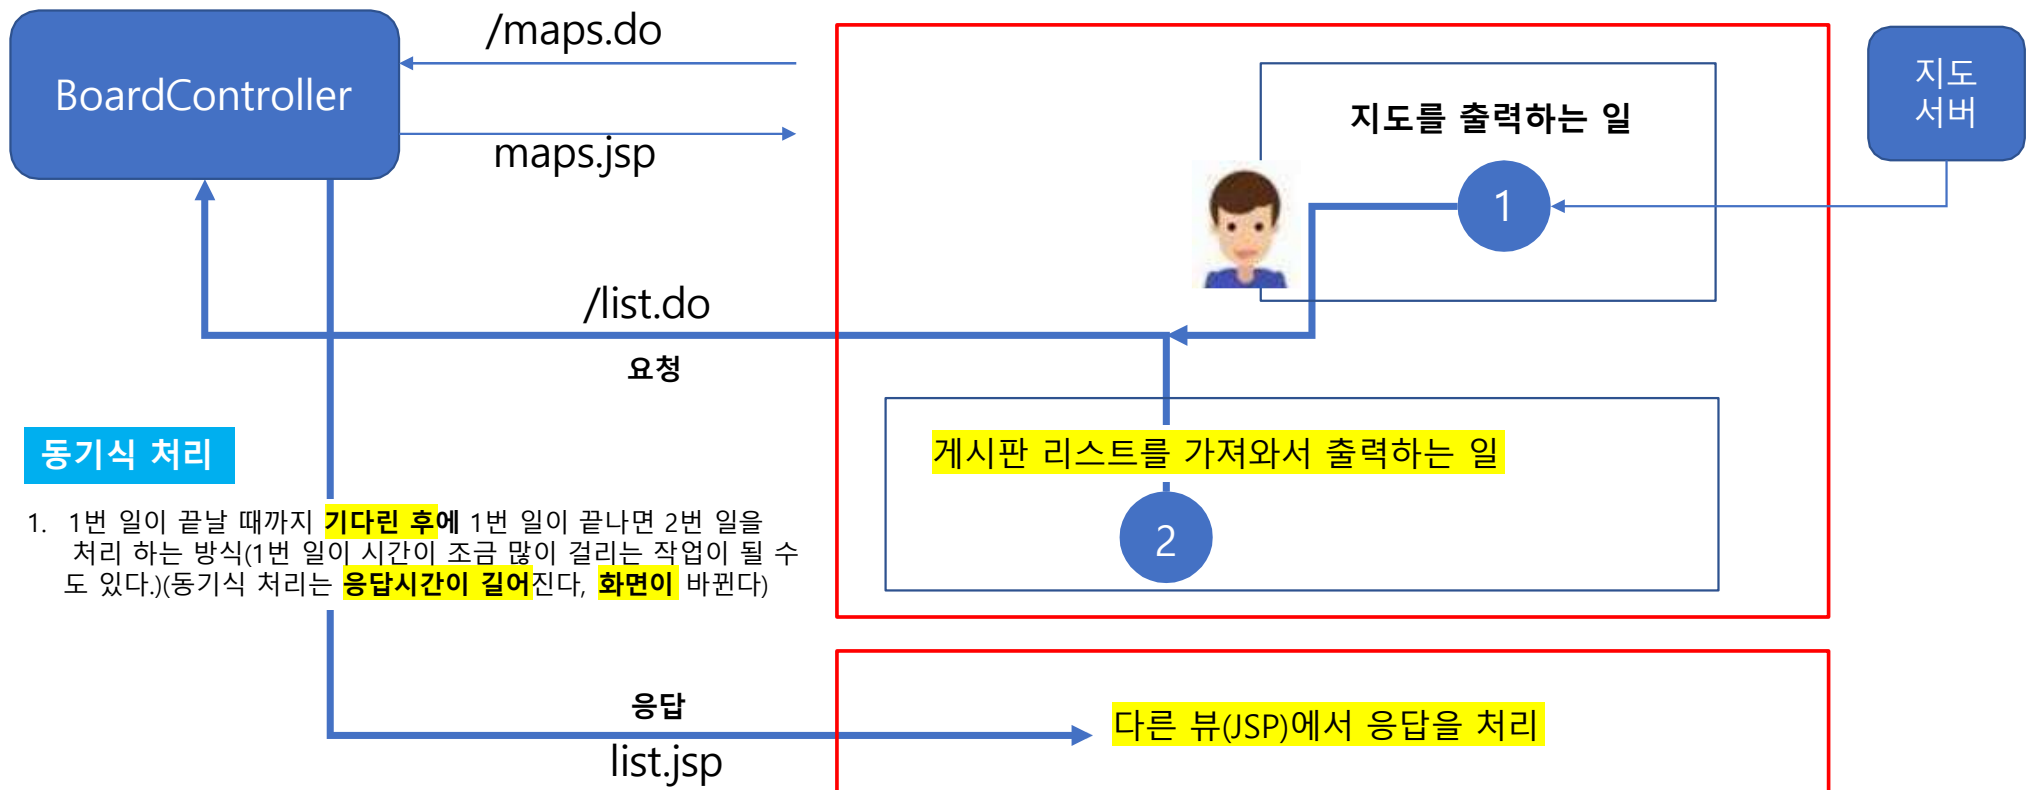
BoardController

/maps.do

maps.jsp

지도를 출력하는 일

지도
서버

1

/list.do

요청

게시판 리스트를 가져와서 출력하는 일

2

동기식 처리

1. 1번 일이 끝날 때까지 기다린 후에 1번 일이 끝나면 2번 일을 처리 하는 방식(1번 일이 시간이 조금 많이 걸리는 작업이 될 수도 있다.)(동기식 처리는 응답시간이 길어진다, 화면이 바뀐다)

응답

list.jsp

다른 뷰(JSP)에서 응답을 처리